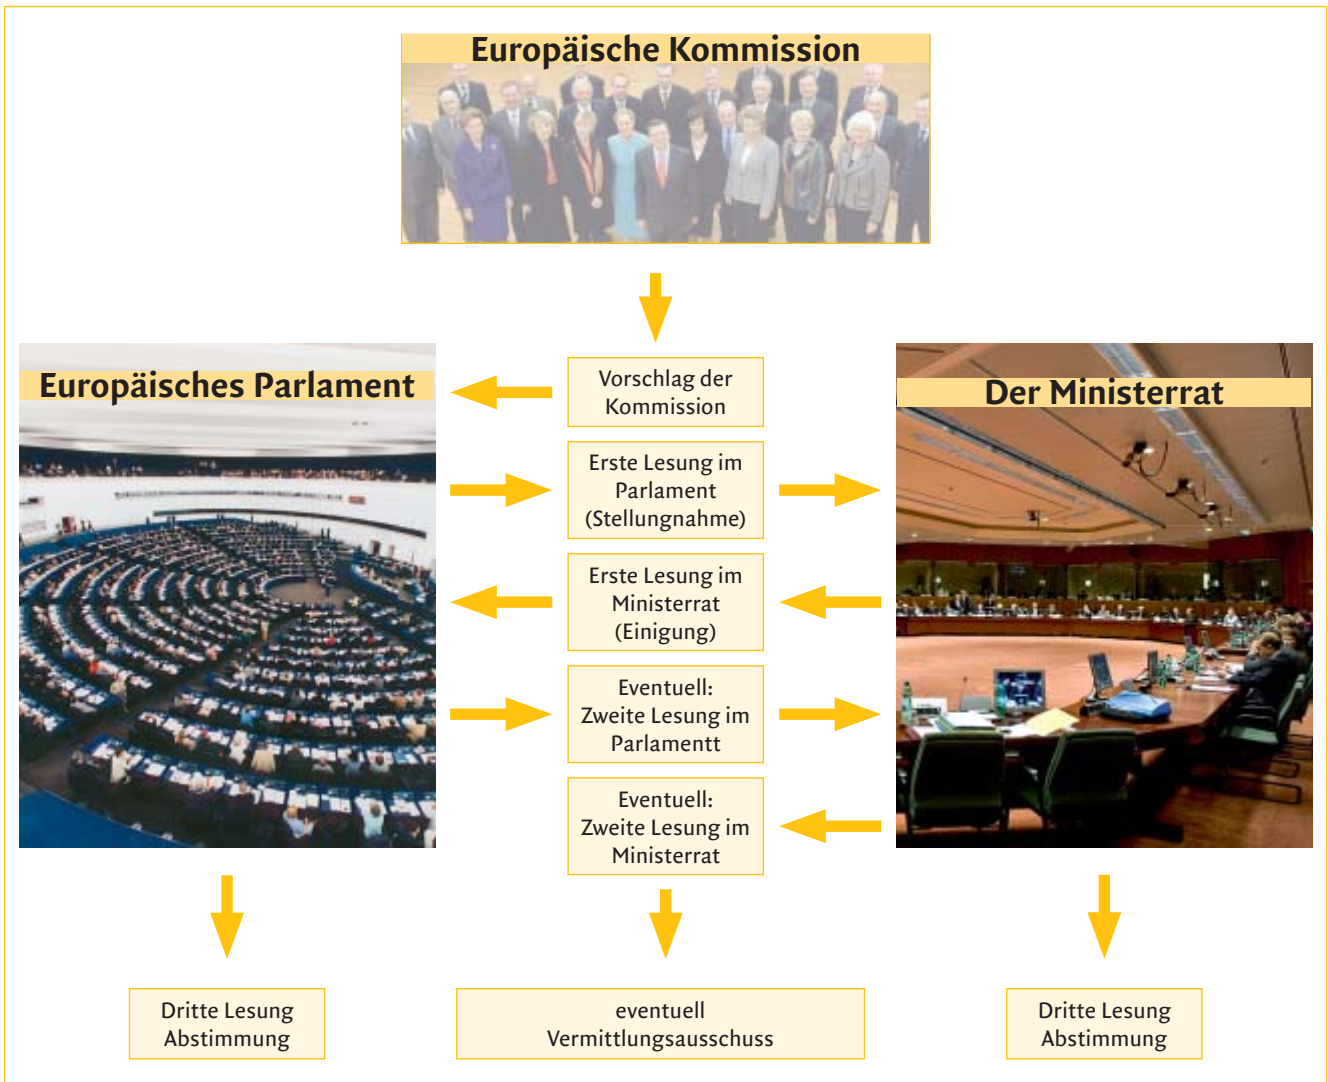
Europäische Kommission

Europäisches Parlament

Vorschlag der Kommission

Der Ministerrat

Erste Lesung im Parlament (Stellungnahme)

Erste Lesung im Ministerrat (Einigung)

Eventuell: Zweite Lesung im Parlamentt

Eventuell: Zweite Lesung im Ministerrat

Dritte Lesung Abstimmung

eventuell Vermittlungsausschuss

Dritte Lesung Abstimmung